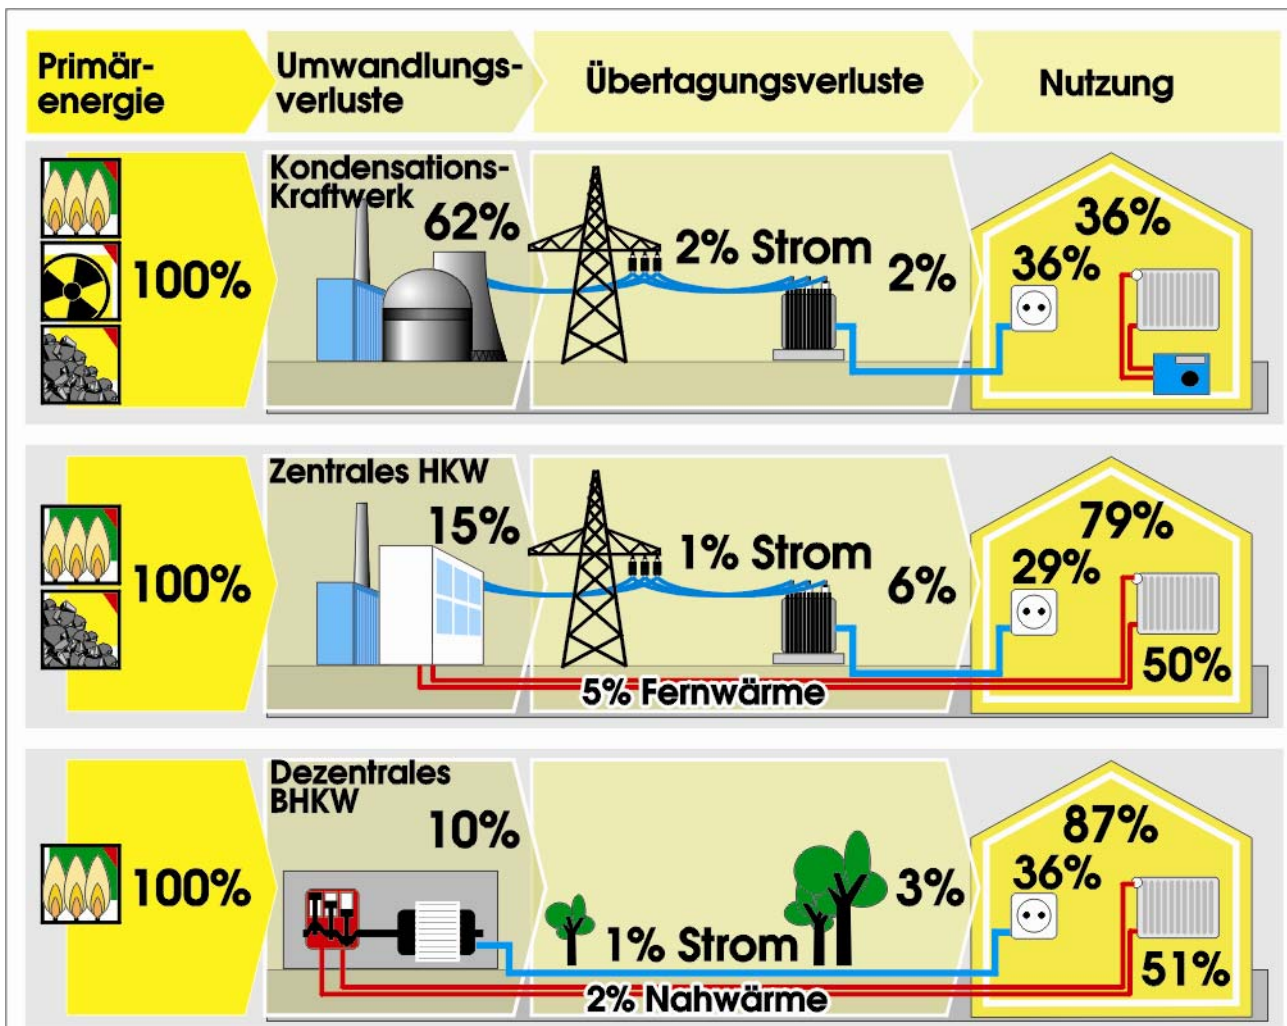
Primärenergie

Umwandlungsverluste

Übertagungsverluste

Nutzung

100%

Kondensations-Kraftwerk

62%

2% Strom

2%

36%

36%

100%

Zentrales HKW

15%

1% Strom

6%

79%

29%

50%

5% Fernwärme

100%

Dezentrales BHKW

10%

1% Strom

3%

87%

36%

51%

2% Nahwärme